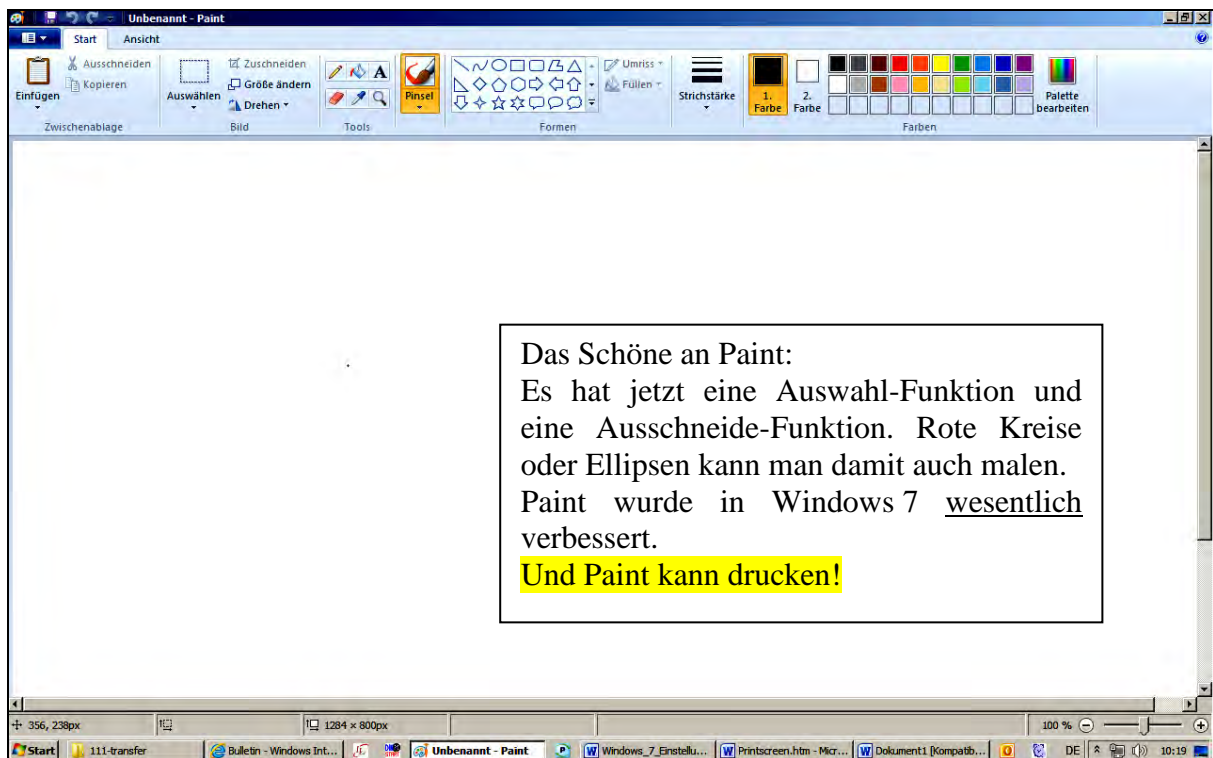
Unbenannt - Paint

Start Ansicht

Einfügen
Ausschneiden
Kopieren
Zwischenablage

Auswählen
Zuschneiden
Größe ändern
Drehen
Bild

Tools

Pinsel

Umriss
Füllen
Formen

Strichstärke

1. Farbe
2. Farbe
Palette bearbeiten
Farben

Das Schöne an Paint:
Es hat jetzt eine Auswahl-Funktion und eine Ausschneide-Funktion. Rote Kreise oder Ellipsen kann man damit auch malen. Paint wurde in Windows 7 wesentlich verbessert.
Und Paint kann drucken!

356, 238px
1284 × 800px
100 %

Start
111-transfer
Bulletin - Windows Int...
Unbenannt - Paint
Windows_7_Einstellu...
Printscreen.htm - Micr...
Dokument1 [Kompatib...
DE
10:19